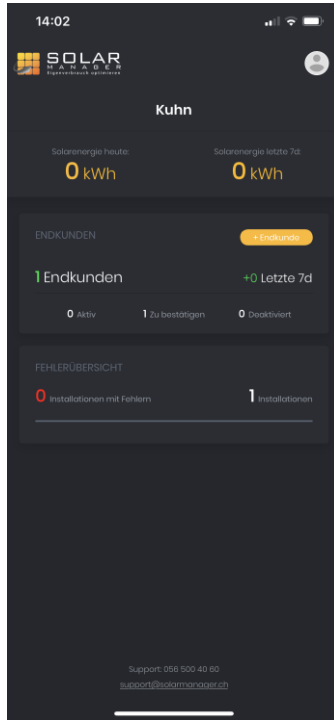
14:02

SOLAR MANAGER
Eigenverbrauch optimieren

Kuhn

Solarenergie heute:
0 kWh

Solarenergie letzte 7d:
0 kWh

ENDKUNDEN
+ Endkunde

1 Endkunden
+0 Letzte 7d

0 Aktiv
1 Zu bestätigen
0 Deaktiviert

FEHLERÜBERSICHT

0 Installationen mit Fehlern
1 Installationen

Support: 056 500 40 60
support@solarmanager.ch